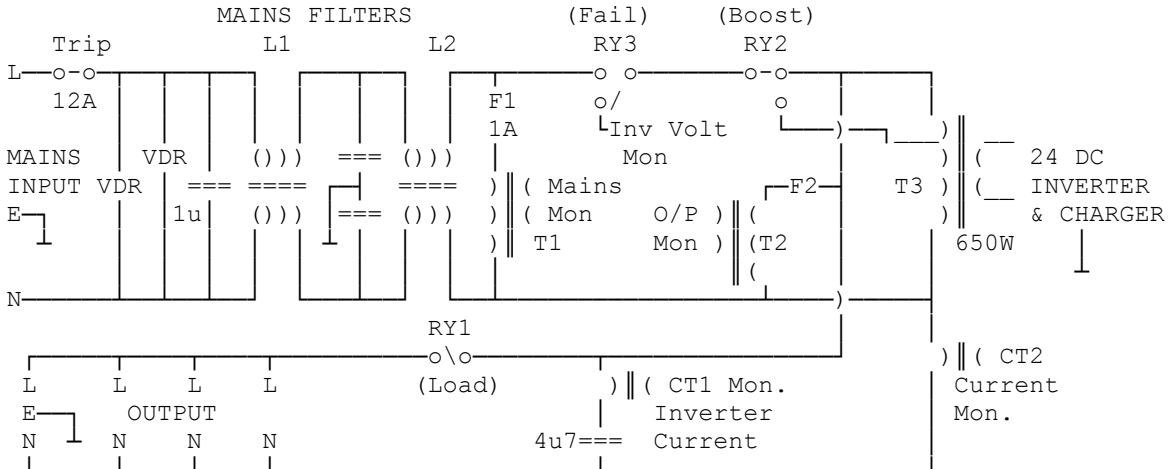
MAINS FILTERS (Fail) (Boost)
Trip L1 L2 RY3 RY2
L
12A F1
1A
Inv Volt
Mon
MAINS VDR
INPUT VDR
E
1u
Mains
Mon
T1
O/P
Mon
T2
F2
T3
24 DC
INVERTER
& CHARGER
650W
N
RY1
L L L L
E OUTPUT
N N N N
(Load)
4u7
CT1 Mon.
Inverter
Current
CT2
Current
Mon.